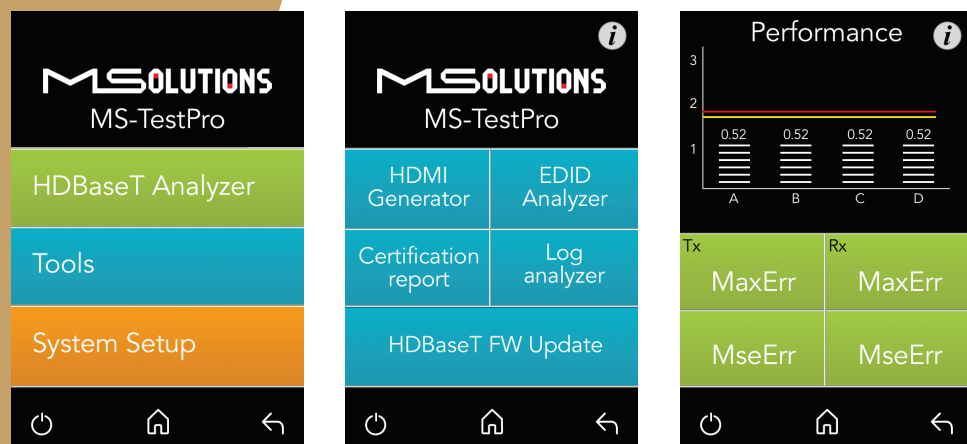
MSOLUTIONS
MS-TestPro

HDBaseT Analyzer

Tools

System Setup

i

MSOLUTIONS
MS-TestPro

| HDMI Generator | EDID Analyzer |
|---|---|
| Certification report | Log analyzer |

HDBaseT FW Update

Performance

i

3
2
1

0.52 0.52 0.52 0.52

A B C D

| Tx MaxErr | Rx MaxErr |
|---|---|
| MseErr | MseErr |